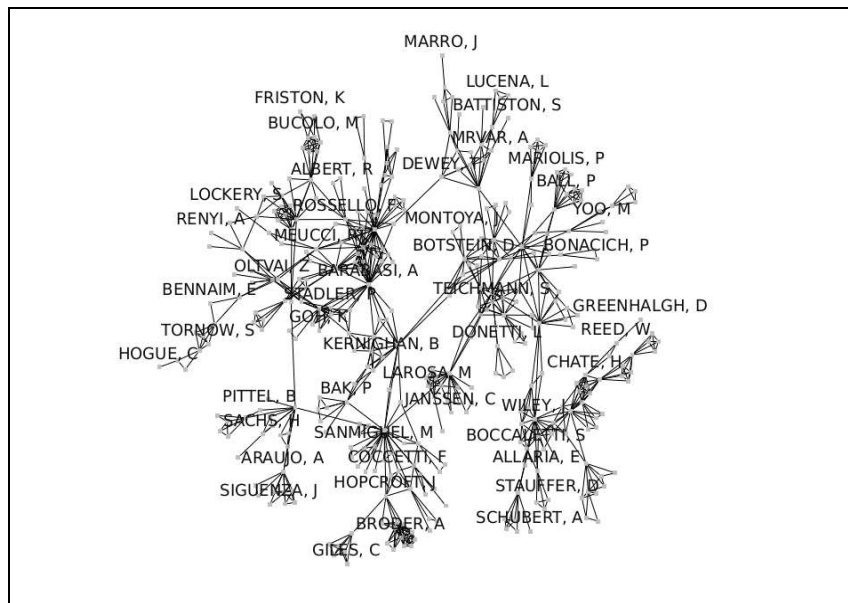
MARRO, J
LUCENA, L
BATTISTON, S
FRISTON, K
BUCOLO, M
MRVAR, A
MARIOLIS, P
ALBERT, R
DEWEY, T
BALL, P
LOCKERY, S
ROSSELLO, F
YOO, M
RENYI, A
MONTOYA, J
MEUCCI, R
BOTSTEIN, D
BONACICH, P
OLTVAI, Z
BARABASI, A
BENNAIM, E
STADLER, P
TEICHMANN, S
GREENHALGH, D
GOH, K
TORNOW, S
DONETTI, L
REED, W
HOGUE, C
KERNIGHAN, B
CHATE, H
LAROSA, M
BAK, P
PITTEL, B
JANSSEN, C
WILEY, J
SACHS, H
SANMIGUEL, M
BOCCALETTI, S
ARAUJO, A
COCCETTI, F
ALLARIA, E
HOPCROFT, J
STAUFFER, D
SIGUENZA, J
SCHUBERT, A
BRODER, A
GILES, C